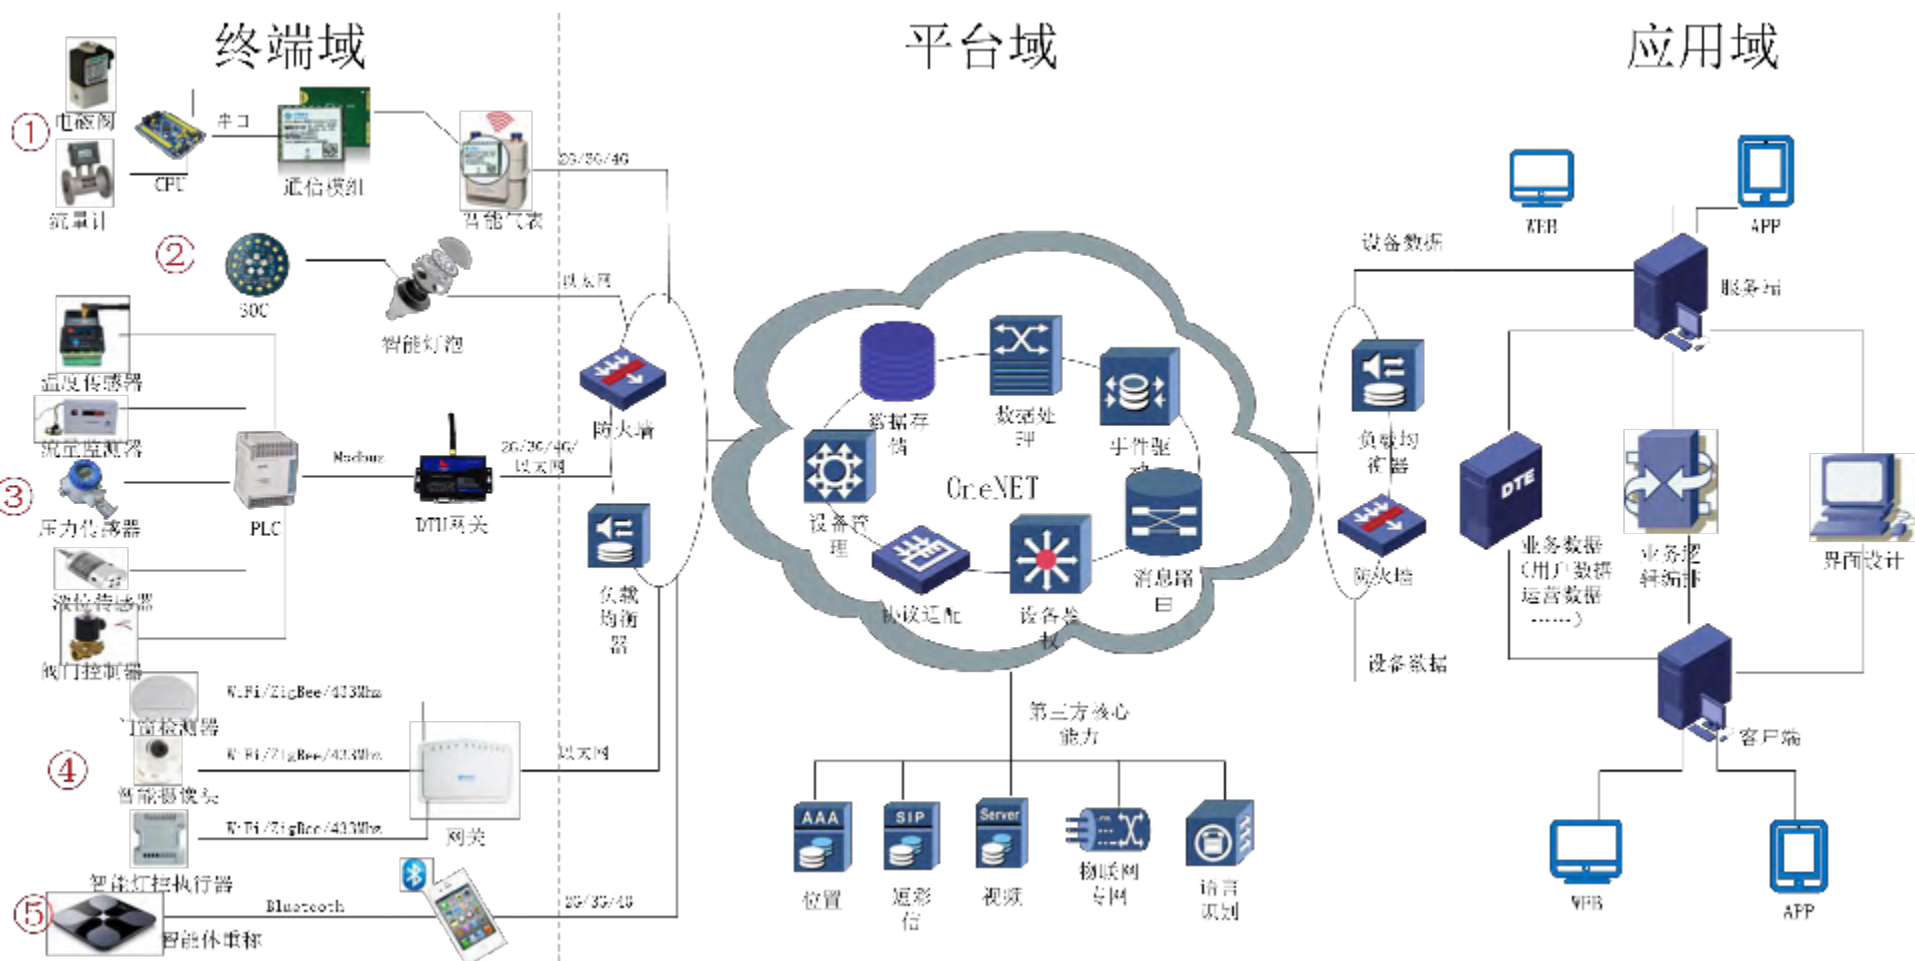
终端域

平台域

应用域

①
电磁阀
流量计
CPU
串口
通信模组
智能气表
2G/3G/4G

②
SOC
智能灯泡
以太网

温度传感器
流量监测器
③
压力传感器
液位传感器
阀门控制器
PLC
Modbus
DTU网关
2G/3G/4G/以太网
防火墙
负载均衡器

门窗检测器
④
智能摄像头
智能灯控执行器
Wi-Fi/ZigBee/433Mhz
Wi-Fi/ZigBee/433Mhz
Wi-Fi/ZigBee/433Mhz
网关
以太网

⑤
智能体重秤
Bluetooth
2G/3G/4G

数据存储
数据处理
事件驱动
设备管理
OneNET
协议适配
设备接入
消息路由

第三方核心能力
AAA
位置
SIP
短彩信
Server
视频
物联网专网
语音识别

设备数据
WEB
APP
服务端
负载均衡器
防火墙
DTE
业务数据(用户数据运营数据……)
业务逻辑编排
界面设计
设备数据
客户端
WEB
APP